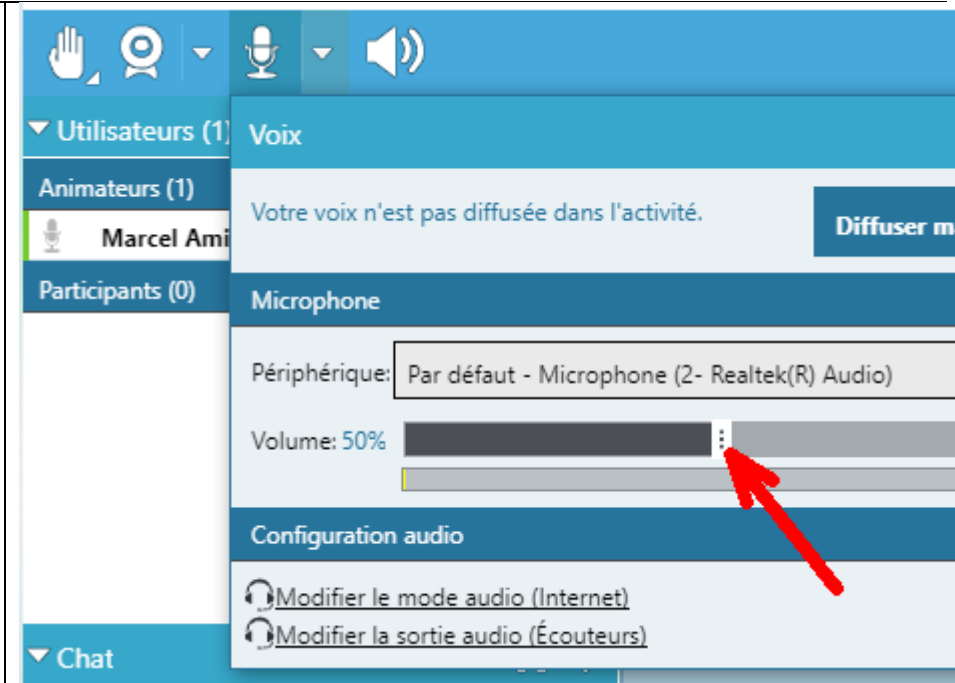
Utilisateurs (1)

Animateurs (1)

Marcel Ami

Participants (0)

Chat

Voix

Votre voix n'est pas diffusée dans l'activité.

Diffuser m

Microphone

Périphérique: Par défaut - Microphone (2- Realtek(R) Audio)

Volume: 50%

Configuration audio

Modifier le mode audio (Internet)

Modifier la sortie audio (Écouteurs)